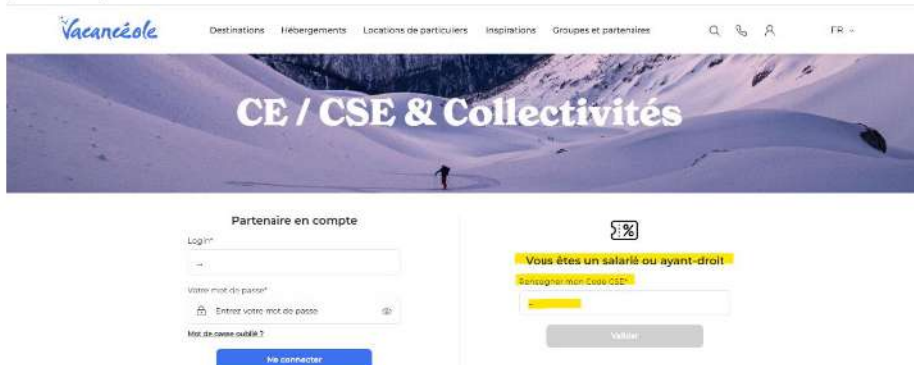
Vacancéole

Destinations Hébergements Locations de particuliers Inspirations Groupes et partenaires

FR

CE / CSE & Collectivités

Partenaire en compte

Login*

Votre mot de passe*

Entrez votre mot de passe

Mot de passe oublié ?

Me connecter

Vous êtes un salarié ou ayant-droit

Renseigner mon Code CSE*

Valider